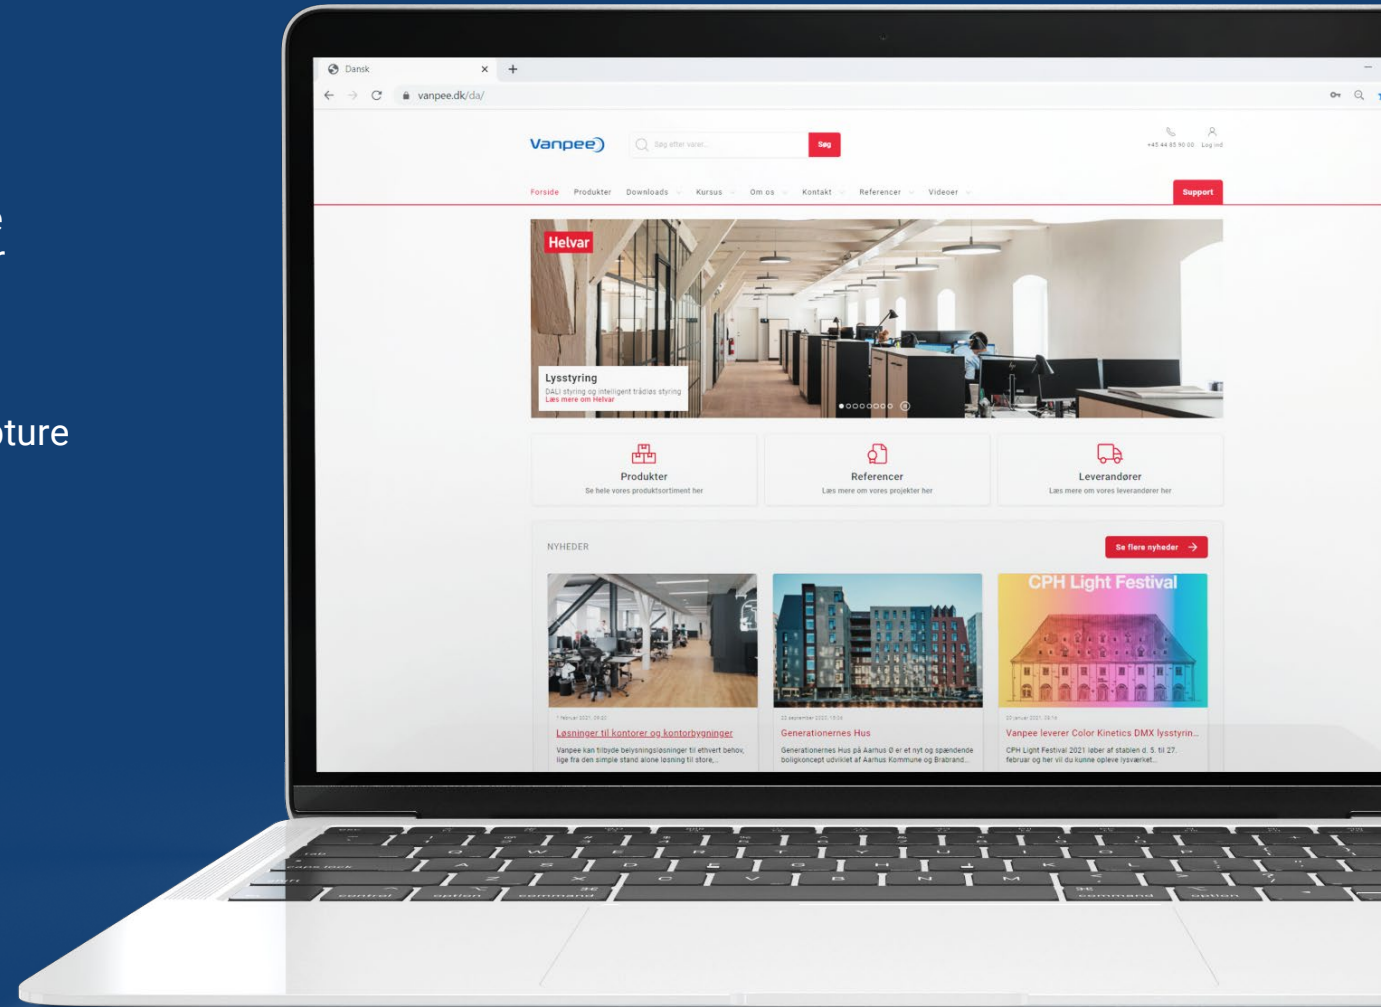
e
r

pture

Dansk
vanpee.dk/da/

Vanpee

Søg efter varer...
Søg
+45 44 85 90 00 Log ind

Forside Produkter Downloads Kursus Om os Kontakt Referencer Videoer
Support

Helvar
Lysstyring
DALI styring og intelligent trådløs styring
Læs mere om Helvar

Produkter
Se hele vores produktsortiment her

Referencer
Læs mere om vores projekter her

Leverandører
Læs mere om vores leverandører her

NYHEDER
Se flere nyheder

CPH Light Festival

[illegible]
Løsninger til kontorer og kontorbygninger
Vanpee kan tilbyde belysningsløsninger til ethvert behov, lige fra den simple stand alone løsning til store...

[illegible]
Generationernes Hus
Generationernes Hus på Aarhus Ø er et nyt og spændende boligkoncept udviklet af Aarhus Kommune og Brabrand...

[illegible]
Vanpee leverer Color Kinetics DMX lysstyrin...
CPH Light Festival 2021 løber af stablen d. 5. til 27. februar og her vil du kunne opleve lysværket...